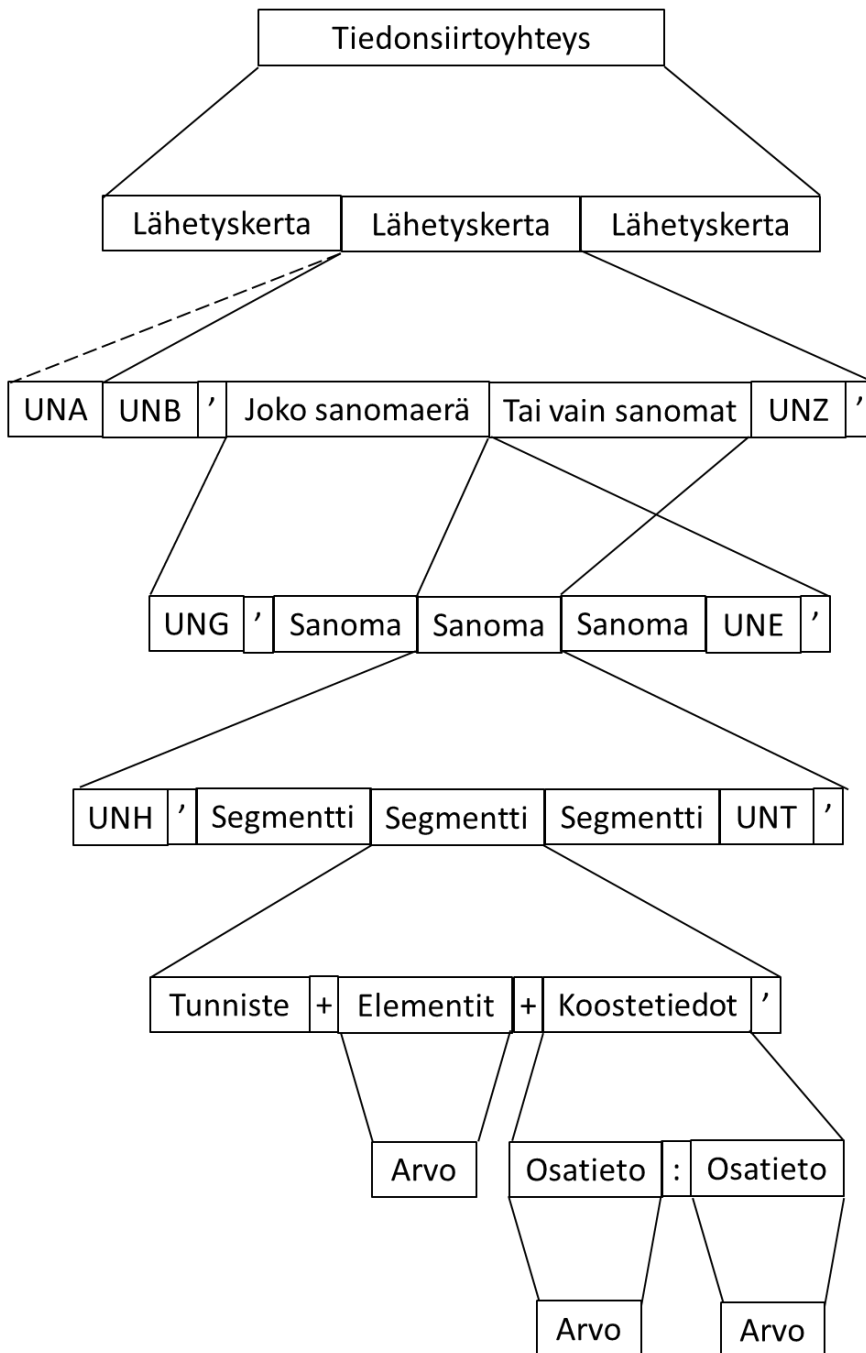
Tiedonsiirtoyhteys

Lähetyskerta Lähetyskerta Lähetyskerta

UNA UNB ’ Joko sanomaerä Tai vain sanomat UNZ ’

UNG ’ Sanoma Sanoma Sanoma UNE ’

UNH ’ Segmentti Segmentti Segmentti UNT ’

Tunniste + Elementit + Koostetiedot ’

Arvo Osatieto : Osatieto

Arvo Arvo